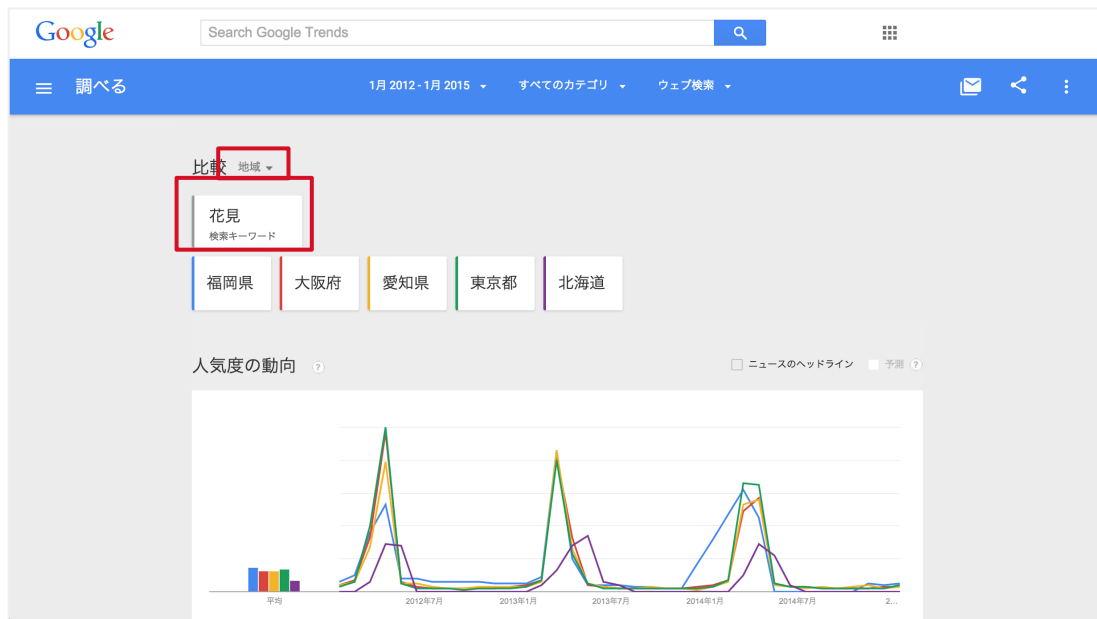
Google

Search Google Trends

調べる

1月 2012 - 1月 2015

すべてのカテゴリ

ウェブ検索

比較 地域

花見
検索キーワード

福岡県

大阪府

愛知県

東京都

北海道

人気度の動向 ?

ニュースのヘッドライン

予測 ?

平均

2012年7月

2013年1月

2013年7月

2014年1月

2014年7月

2...